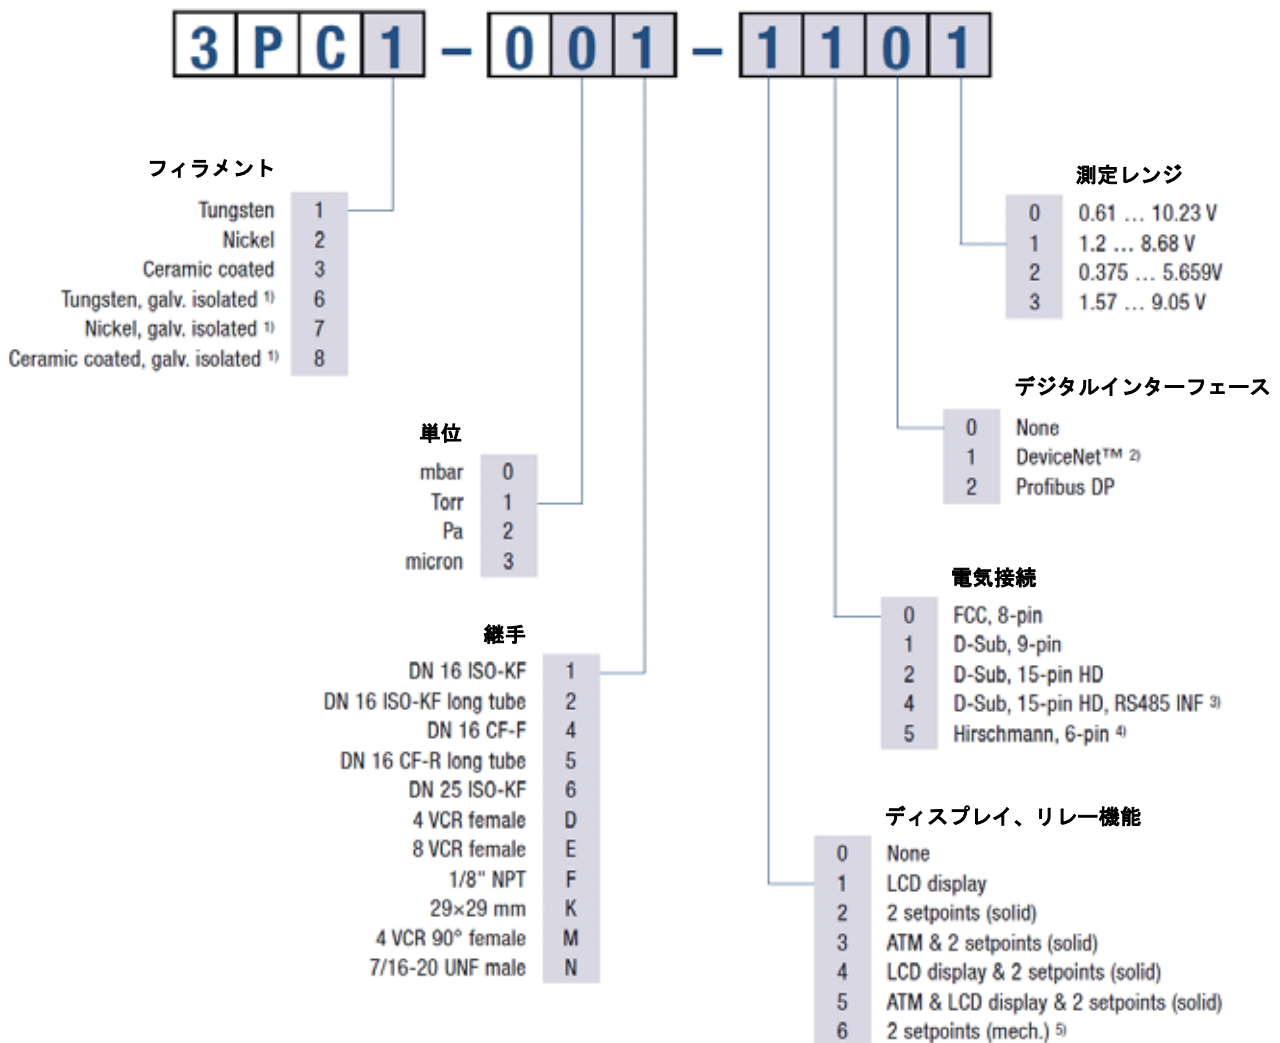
3 P C 1 – 0 0 1 – 1 1 0 1

フィラメント

| Tungsten | 1 |
|---|---|
| Nickel | 2 |
| Ceramic coated | 3 |
| Tungsten, galv. isolated ¹⁾ | 6 |
| Nickel, galv. isolated ¹⁾ | 7 |
| Ceramic coated, galv. isolated ¹⁾ | 8 |

単位

| mbar | 0 |
|---|---|
| Torr | 1 |
| Pa | 2 |
| micron | 3 |

継手

| DN 16 ISO-KF | 1 |
|---|---|
| DN 16 ISO-KF long tube | 2 |
| DN 16 CF-F | 4 |
| DN 16 CF-R long tube | 5 |
| DN 25 ISO-KF | 6 |
| 4 VCR female | D |
| 8 VCR female | E |
| 1/8" NPT | F |
| 29×29 mm | K |
| 4 VCR 90° female | M |
| 7/16-20 UNF male | N |

測定レンジ

| 0 | 0.61 … 10.23 V |
|---|---|
| 1 | 1.2 … 8.68 V |
| 2 | 0.375 … 5.659V |
| 3 | 1.57 … 9.05 V |

デジタルインターフェース

| 0 | None |
|---|---|
| 1 | DeviceNet™ ²⁾ |
| 2 | Profibus DP |

電気接続

| 0 | FCC, 8-pin |
|---|---|
| 1 | D-Sub, 9-pin |
| 2 | D-Sub, 15-pin HD |
| 4 | D-Sub, 15-pin HD, RS485 INF ³⁾ |
| 5 | Hirschmann, 6-pin ⁴⁾ |

ディスプレイ、リレー機能

| 0 | None |
|---|---|
| 1 | LCD display |
| 2 | 2 setpoints (solid) |
| 3 | ATM & 2 setpoints (solid) |
| 4 | LCD display & 2 setpoints (solid) |
| 5 | ATM & LCD display & 2 setpoints (solid) |
| 6 | 2 setpoints (mech.) ⁵⁾ |